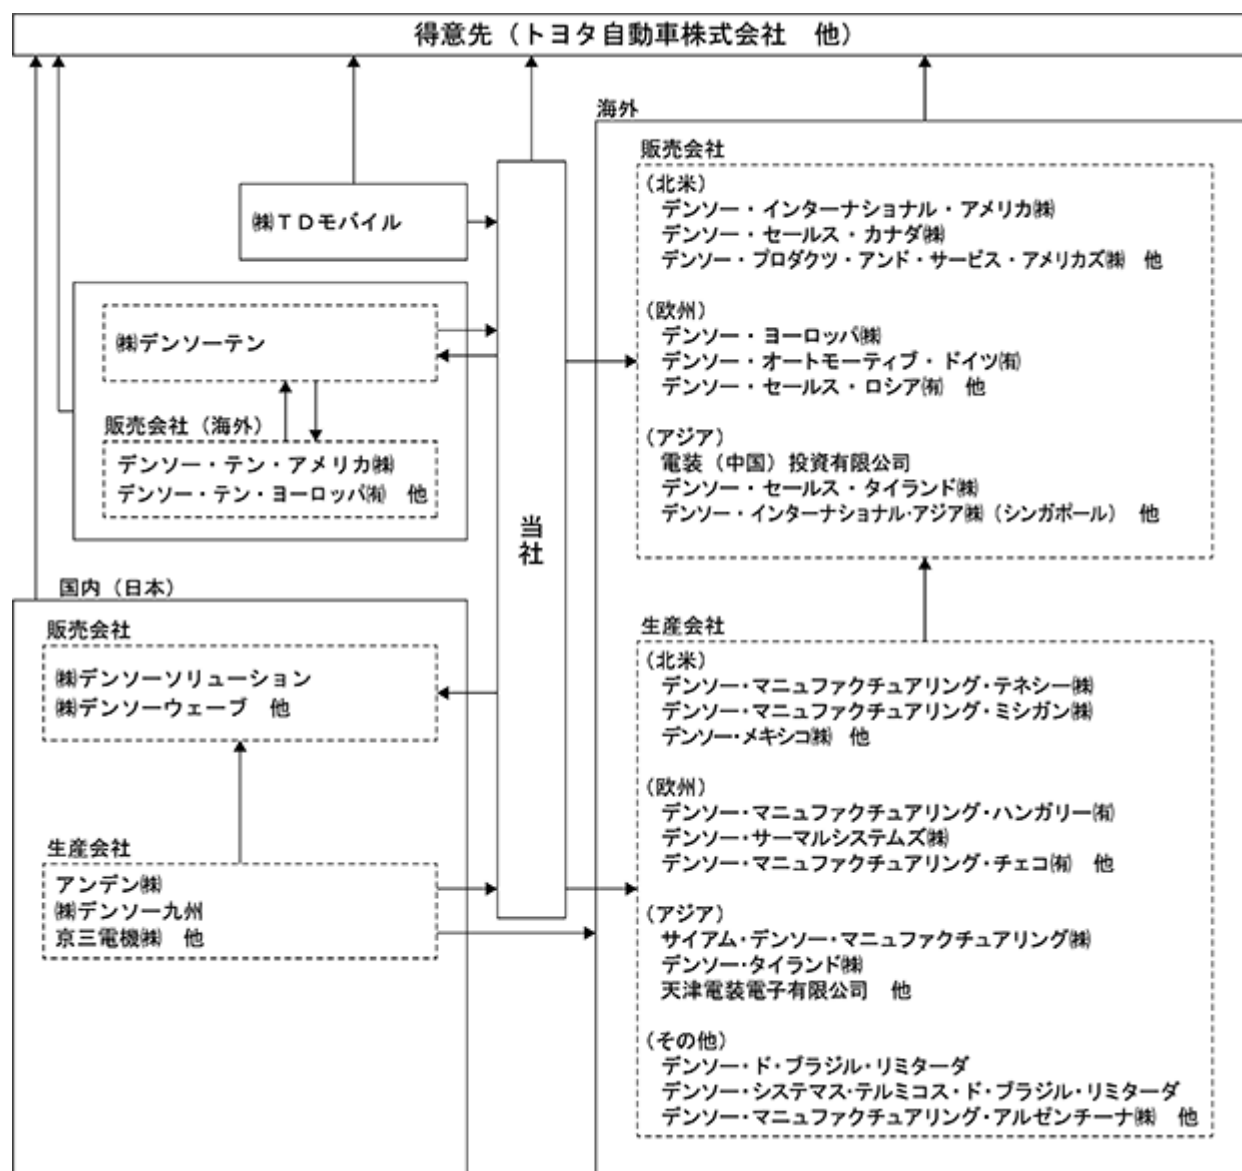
得意先（トヨタ自動車株式会社　他）

㈱ＴＤモバイル

㈱デンソーテン

販売会社（海外）
デンソー・テン・アメリカ㈱
デンソー・テン・ヨーロッパ㈲　他

当社

国内（日本）
販売会社
㈱デンソーソリューション
㈱デンソーウェーブ　他

生産会社
アンデン㈱
㈱デンソー九州
京三電機㈱　他

海外
販売会社
（北米）
デンソー・インターナショナル・アメリカ㈱
デンソー・セールス・カナダ㈱
デンソー・プロダクツ・アンド・サービス・アメリカズ㈱　他

（欧州）
デンソー・ヨーロッパ㈱
デンソー・オートモーティブ・ドイツ㈲
デンソー・セールス・ロシア㈲　他

（アジア）
電装（中国）投資有限公司
デンソー・セールス・タイランド㈱
デンソー・インターナショナル・アジア㈱（シンガポール）　他

生産会社
（北米）
デンソー・マニュファクチュアリング・テネシー㈱
デンソー・マニュファクチュアリング・ミシガン㈱
デンソー・メキシコ㈱　他

（欧州）
デンソー・マニュファクチュアリング・ハンガリー㈲
デンソー・サーマルシステムズ㈱
デンソー・マニュファクチュアリング・チェコ㈲　他

（アジア）
サイアム・デンソー・マニュファクチュアリング㈱
デンソー・タイランド㈱
天津電装電子有限公司　他

（その他）
デンソー・ド・ブラジル・リミターダ
デンソー・システマス・テルミコス・ド・ブラジル・リミターダ
デンソー・マニュファクチュアリング・アルゼンチーナ㈱　他